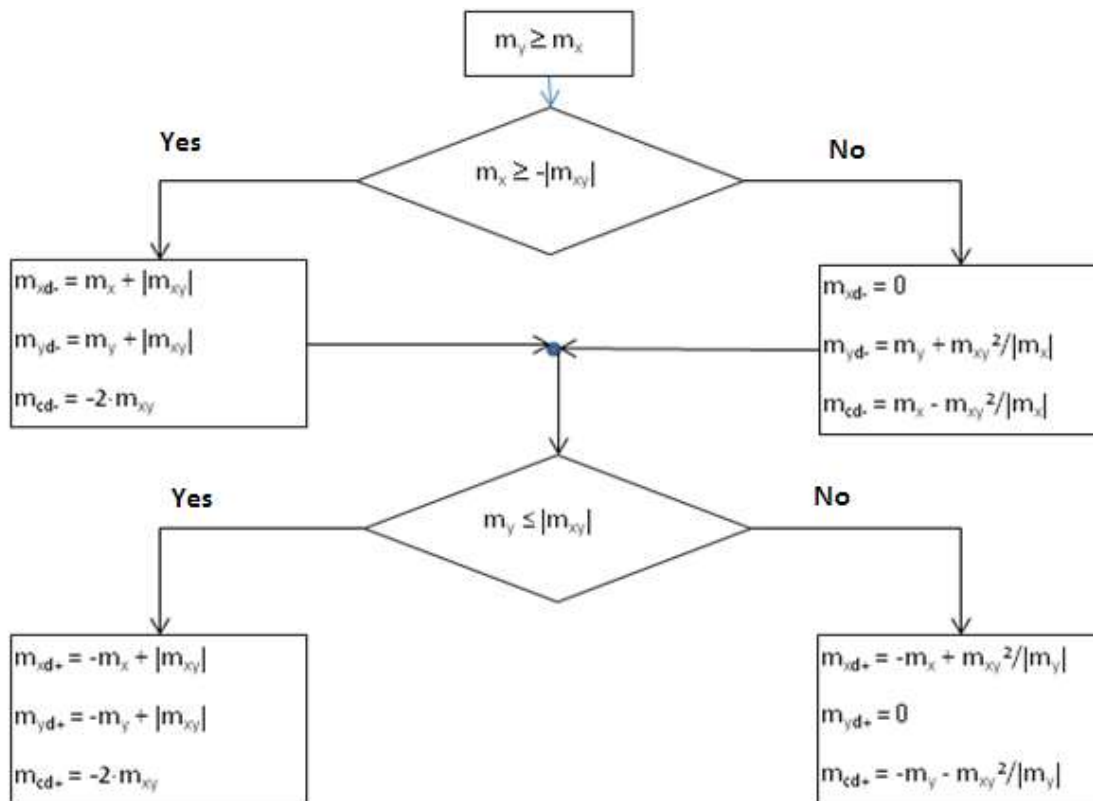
$m_y \geq m_x$

Yes

$m_x \geq -|m_{xy}|$

No

$m_{xd-} = m_x + |m_{xy}|$

$m_{yd-} = m_y + |m_{xy}|$

$m_{cd-} = -2 \cdot m_{xy}$

$m_{xd-} = 0$

$m_{yd-} = m_y + m_{xy}^2/|m_x|$

$m_{cd-} = m_x - m_{xy}^2/|m_x|$

Yes

$m_y \leq |m_{xy}|$

No

$m_{xd+} = -m_x + |m_{xy}|$

$m_{yd+} = -m_y + |m_{xy}|$

$m_{cd+} = -2 \cdot m_{xy}$

$m_{xd+} = -m_x + m_{xy}^2/|m_y|$

$m_{yd+} = 0$

$m_{cd+} = -m_y - m_{xy}^2/|m_y|$